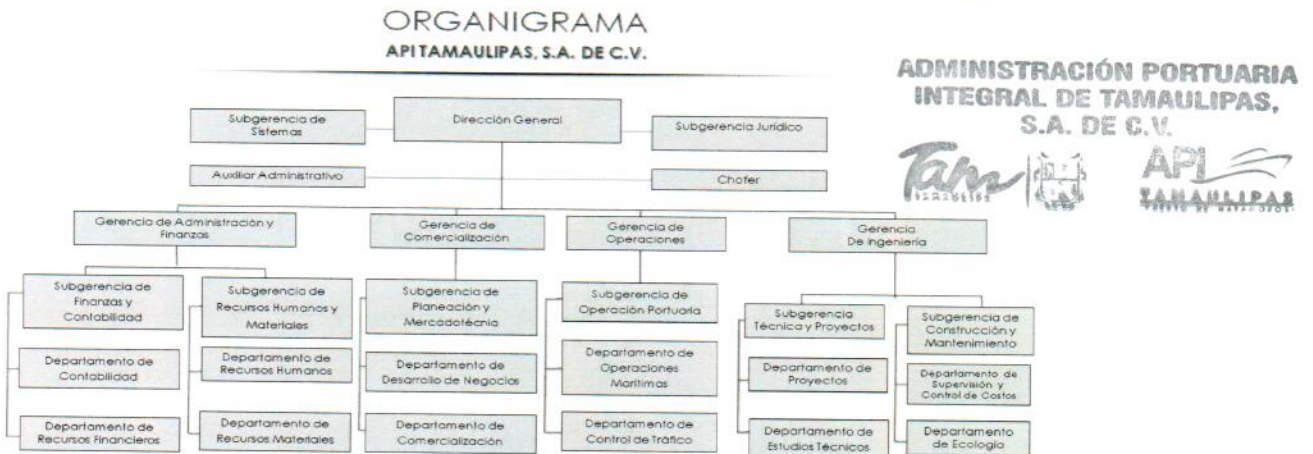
ORGANIGRAMA
API TAMAULIPAS, S.A. DE C.V.

ADMINISTRACIÓN PORTUARIA INTEGRAL DE TAMAULIPAS, S.A. DE C.V.

Tam

API TAMAULIPAS

Subgerencia de Sistemas

Dirección General

Subgerencia Jurídico

Auxiliar Administrativo

Chofer

Gerencia de Administración y Finanzas

Gerencia de Comercialización

Gerencia de Operaciones

Gerencia De Ingeniería

Subgerencia de Finanzas y Contabilidad

Subgerencia de Recursos Humanos y Materiales

Subgerencia de Planeación y Mercadotécnia

Subgerencia de Operación Portuaria

Subgerencia Técnica y Proyectos

Subgerencia de Construcción y Mantenimiento

Departamento de Contabilidad

Departamento de Recursos Humanos

Departamento de Desarrollo de Negocios

Departamento de Operaciones Marítimas

Departamento de Proyectos

Departamento de Supervisión y Control de Costos

Departamento de Recursos Financieros

Departamento de Recursos Materiales

Departamento de Comercialización

Departamento de Control de Tráfico

Departamento de Estudios Técnicos

Departamento de Ecología